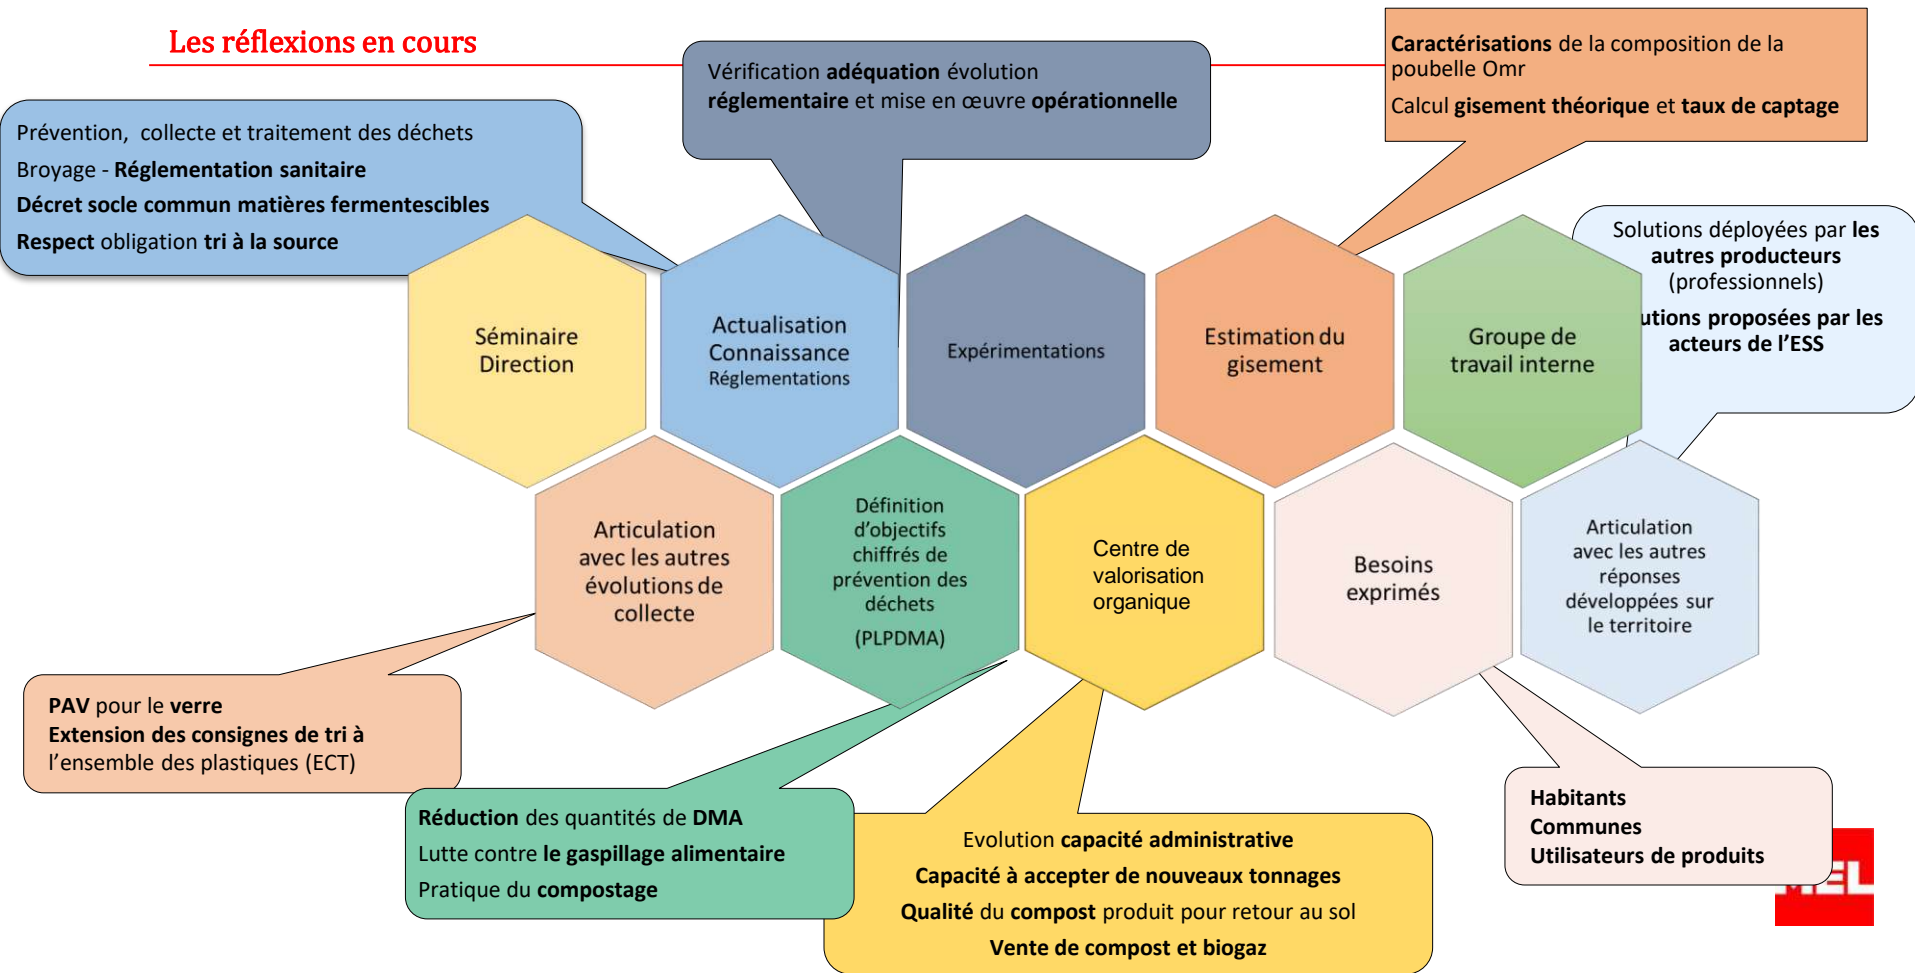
Les réflexions en cours

Vérification adéquation évolution réglementaire et mise en œuvre opérationnelle

Caractérisations de la composition de la poubelle Omr

Calcul gisement théorique et taux de captage

Prévention, collecte et traitement des déchets

Broyage - Réglementation sanitaire

Décret socle commun matières fermentescibles

Respect obligation tri à la source

Solutions déployées par les autres producteurs (professionnels)

utions proposées par les acteurs de l'ESS

Séminaire Direction

Actualisation Connaissance Réglementations

Expérimentations

Estimation du gisement

Groupe de travail interne

Articulation avec les autres évolutions de collecte

Définition d'objectifs chiffrés de prévention des déchets (PLPDMA)

Centre de valorisation organique

Besoins exprimés

Articulation avec les autres réponses développées sur le territoire

PAV pour le verre

Extension des consignes de tri à l'ensemble des plastiques (ECT)

Réduction des quantités de DMA

Lutte contre le gaspillage alimentaire

Pratique du compostage

Evolution capacité administrative

Capacité à accepter de nouveaux tonnages

Qualité du compost produit pour retour au sol

Vente de compost et biogaz

Habitants

Communes

Utilisateurs de produits